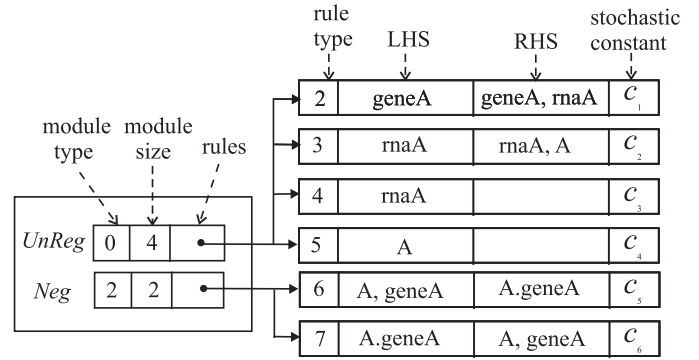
rule type

LHS

RHS

stochastic constant

module type

module size

rules

| 2 | geneA | geneA, rnaA | $c_1$ |
|---|---|---|---|
| 3 | rnaA | rnaA, A | $c_2$ |
| 4 | rnaA | | $c_3$ |
| 5 | A | | $c_4$ |
| 6 | A, geneA | A.geneA | $c_5$ |
| 7 | A.geneA | A, geneA | $c_6$ |

| *UnReg* | 0 | 4 | |
|---|---|---|---|
| *Neg* | 2 | 2 | |